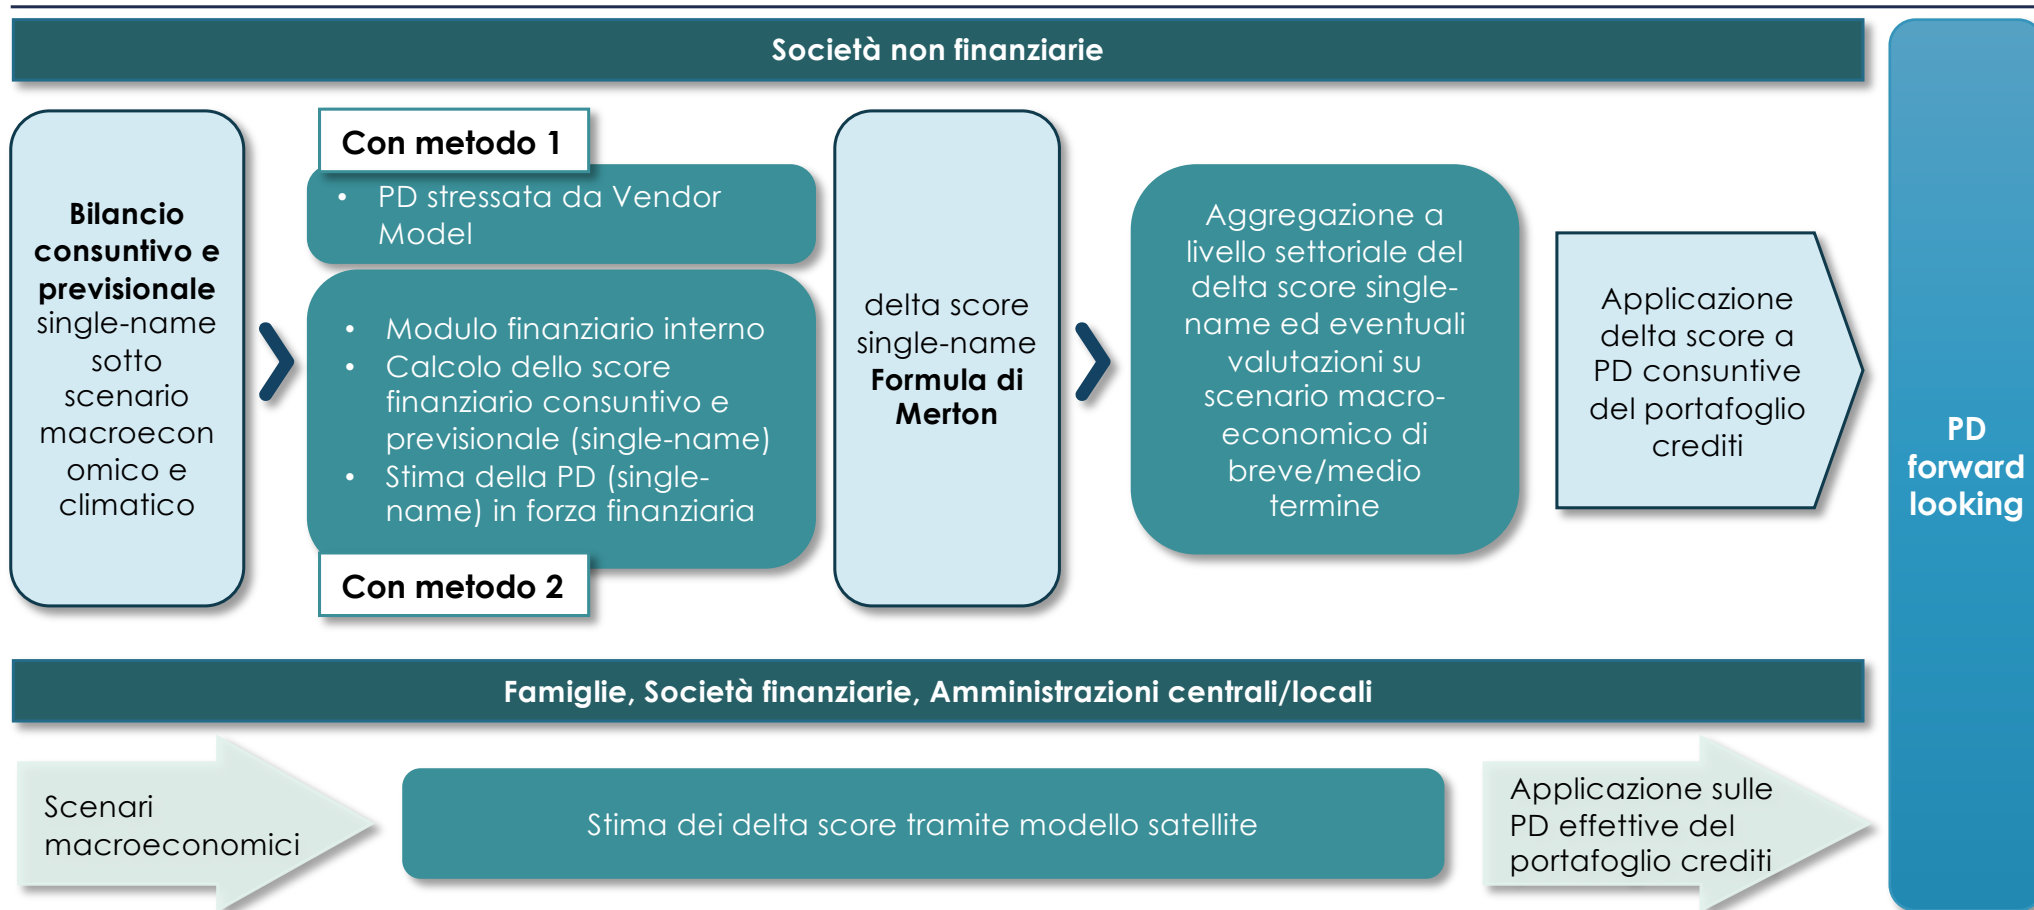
Società non finanziarie

Bilancio consuntivo e previsionale single-name sotto scenario macroeconomico e climatico

Con metodo 1

- PD stressata da Vendor Model

- Modulo finanziario interno
- Calcolo dello score finanziario consuntivo e previsionale (single-name)
- Stima della PD (single-name) in forza finanziaria

Con metodo 2

delta score single-name **Formula di Merton**

Aggregazione a livello settoriale del delta score single-name ed eventuali valutazioni su scenario macro-economico di breve/medio termine

Applicazione delta score a PD consuntive del portafoglio crediti

PD forward looking

Famiglie, Società finanziarie, Amministrazioni centrali/locali

Scenari macroeconomici

Stima dei delta score tramite modello satellite

Applicazione sulle PD effettive del portafoglio crediti